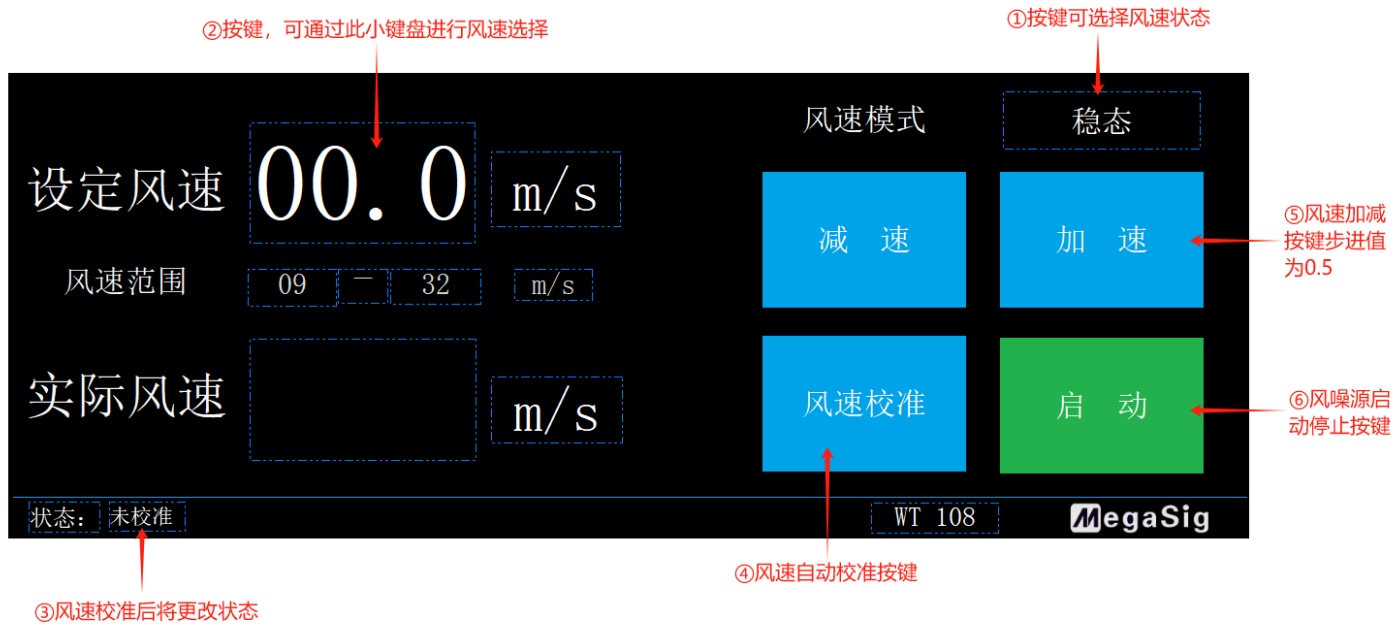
②按键，可通过此小键盘进行风速选择

①按键可选择风速状态

风速模式

稳态

设定风速

00.0

m/s

减 速

加 速

⑤风速加减按键步进值为0.5

风速范围

09

—

32

m/s

实际风速

m/s

风速校准

启 动

⑥风噪源启动停止按键

状态：

未校准

WT 108

MegaSig

④风速自动校准按键

③风速校准后将更改状态